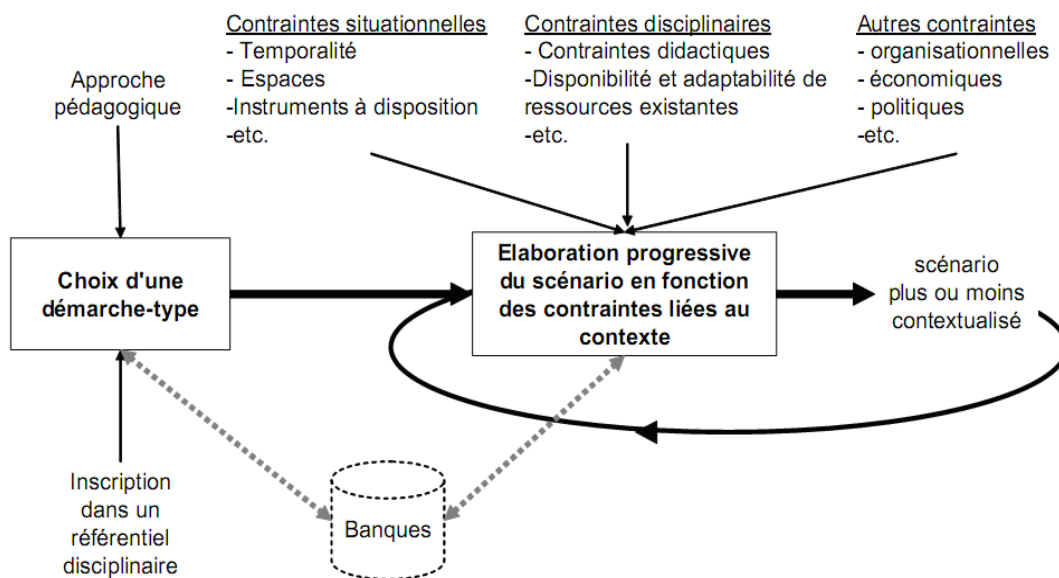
Contraintes situationnelles
- Temporalité
- Espaces
-Instruments à disposition
-etc.

Contraintes disciplinaires
- Contraintes didactiques
-Disponibilité et adaptabilité de ressources existantes
-etc.

Autres contraintes
- organisationnelles
- économiques
- politiques
-etc.

Approche pédagogique

Choix d'une démarche-type

Elaboration progressive du scénario en fonction des contraintes liées au contexte

scénario plus ou moins contextualisé

Inscription dans un référentiel disciplinaire

Banques